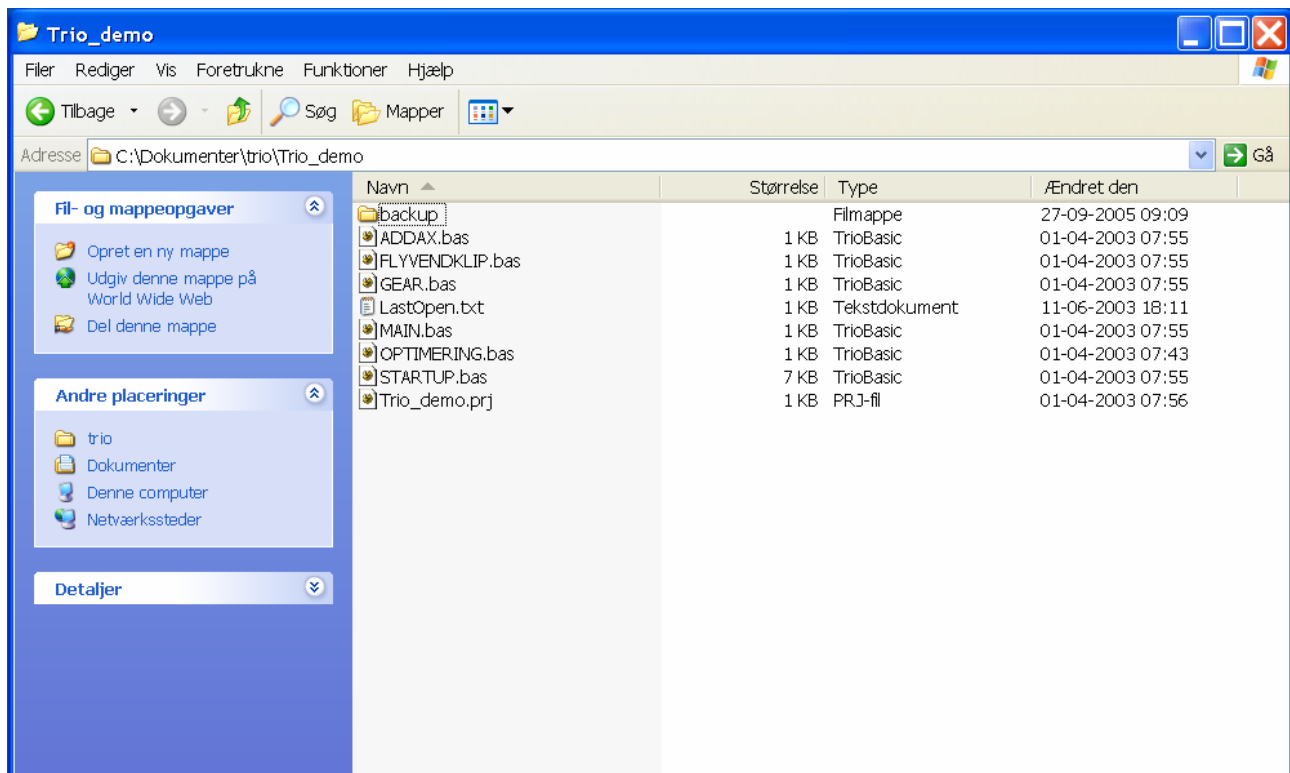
Trio_demo

Filer Rediger Vis Foretrukne Funktioner Hjælp

Tilbage Søg Mapper

Adresse C:\Dokumenter\trio\Trio_demo Gå

Fil- og mappeopgaver

Opret en ny mappe
Udgiv denne mappe på World Wide Web
Del denne mappe

Andre placeringer

trio
Dokumenter
Denne computer
Netværkssteder

Detaljer

| Navn | Størrelse | Type | Ændret den |
|---|---|---|---|
| backup | | Filmappe | 27-09-2005 09:09 |
| ADDAX.bas | 1 KB | TrioBasic | 01-04-2003 07:55 |
| FLYVENDKLIP.bas | 1 KB | TrioBasic | 01-04-2003 07:55 |
| GEAR.bas | 1 KB | TrioBasic | 01-04-2003 07:55 |
| LastOpen.txt | 1 KB | Tekstdokument | 11-06-2003 18:11 |
| MAIN.bas | 1 KB | TrioBasic | 01-04-2003 07:55 |
| OPTIMERING.bas | 1 KB | TrioBasic | 01-04-2003 07:43 |
| STARTUP.bas | 7 KB | TrioBasic | 01-04-2003 07:55 |
| Trio_demo.prj | 1 KB | PRJ-fil | 01-04-2003 07:56 |